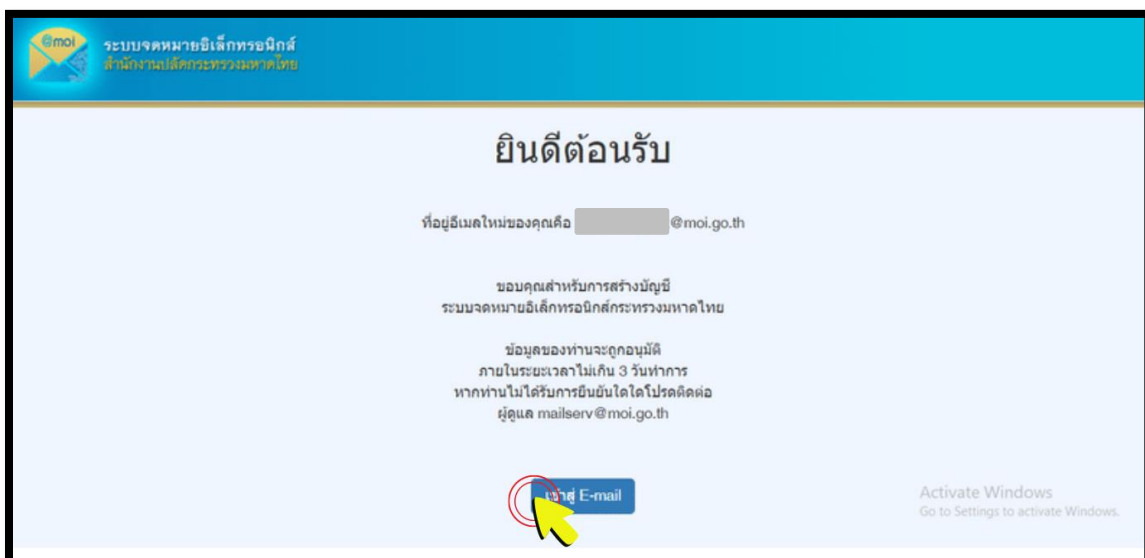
@moi ระบบจดหมายอิเล็กทรอนิกส์
สำนักงานปลัดกระทรวงมหาดไทย

ยินดีต้อนรับ

ที่อยู่อีเมลใหม่ของคุณคือ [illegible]@moi.go.th

ขอบคุณสำหรับการสร้างบัญชี
ระบบจดหมายอิเล็กทรอนิกส์กระทรวงมหาดไทย

ข้อมูลของท่านจะถูกอนุมัติ
ภายในระยะเวลาไม่เกิน 3 วันทำการ
หากท่านไม่ได้รับการยืนยันใดใดโปรดติดต่อ
ผู้ดูแล mailserv@moi.go.th

เข้าสู่ E-mail

Activate Windows
Go to Settings to activate Windows.